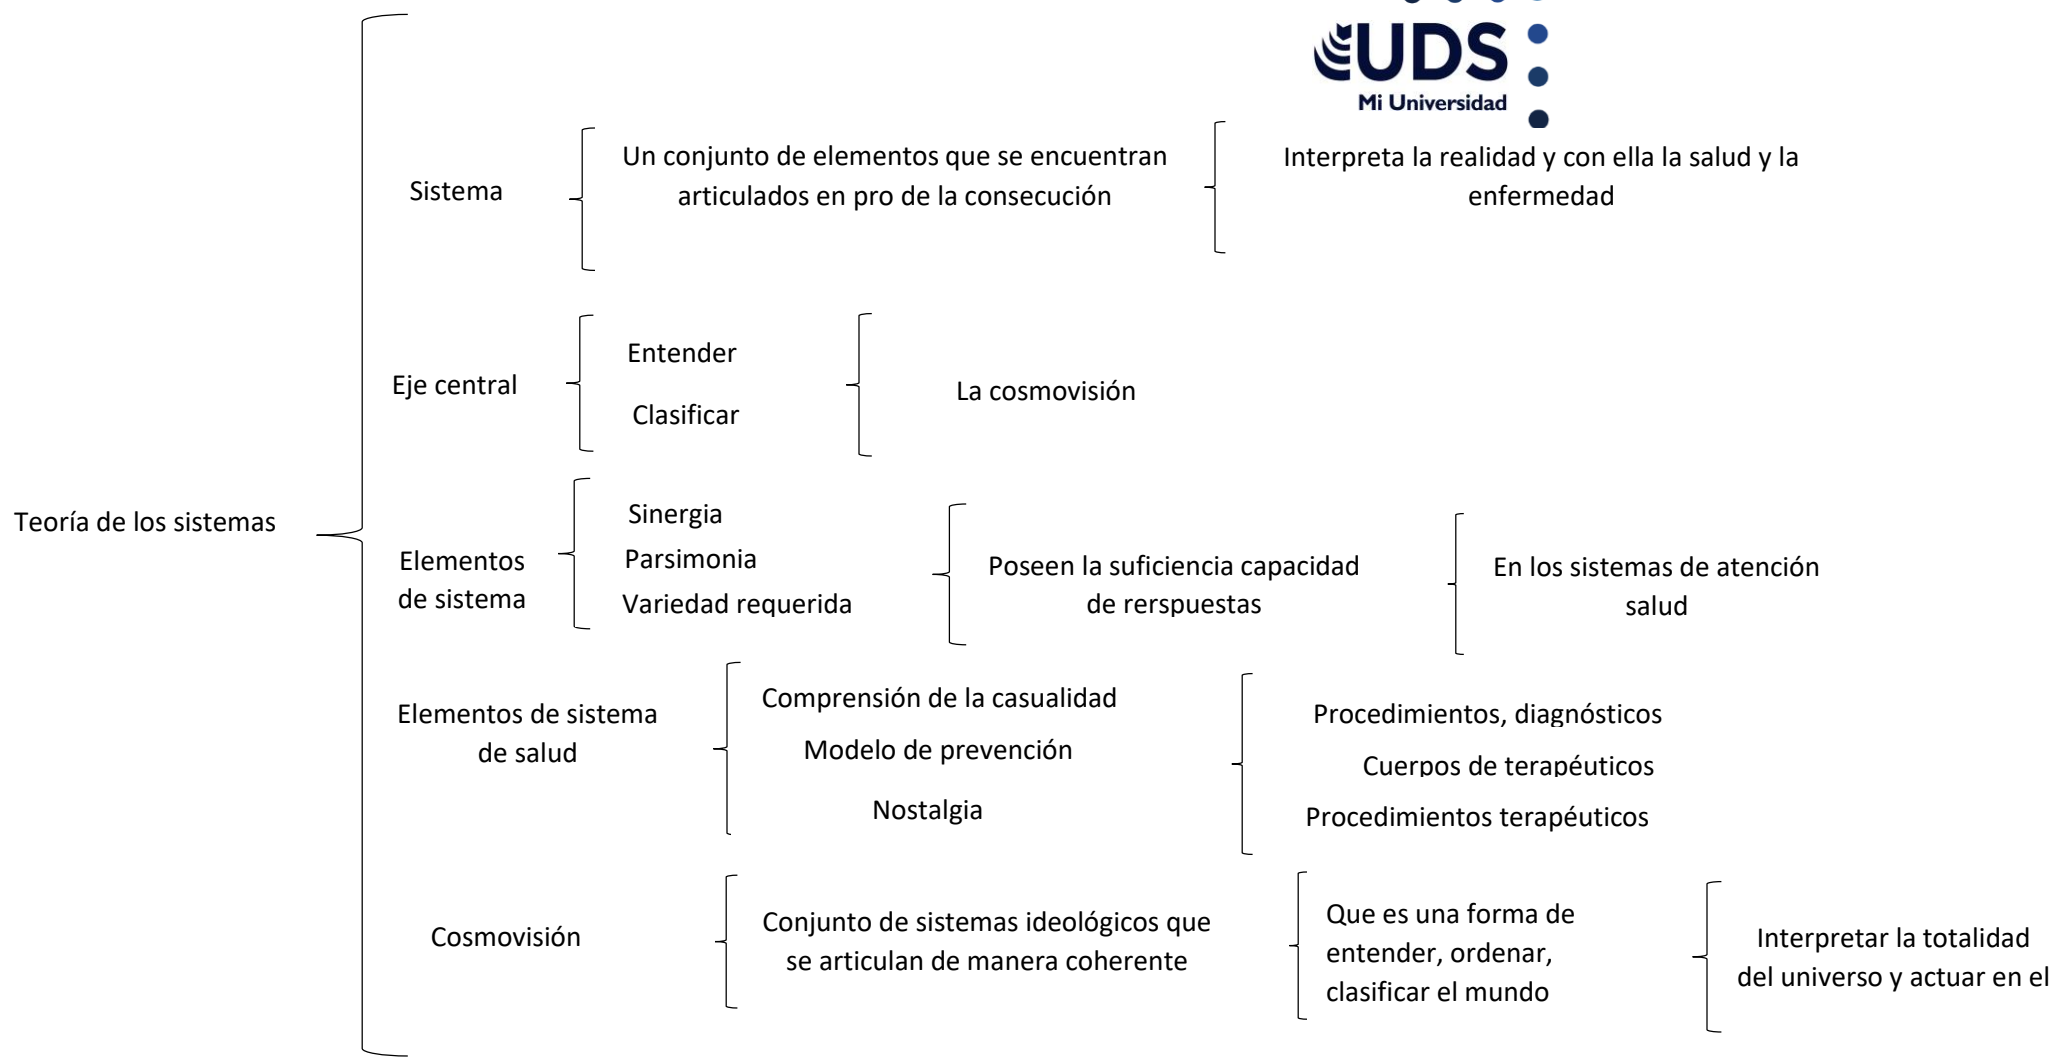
UDS
Mi Universidad

Teoría de los sistemas

Sistema

Un conjunto de elementos que se encuentran articulados en pro de la consecución

Interpreta la realidad y con ella la salud y la enfermedad

Eje central

Entender

Clasificar

La cosmovisión

Elementos de sistema

Sinergia

Parsimonia

Variedad requerida

Poseen la suficiencia capacidad de rerspuestas

En los sistemas de atención salud

Elementos de sistema de salud

Comprensión de la casualidad

Modelo de prevención

Nostalgia

Procedimientos, diagnósticos

Cuerpos de terapéuticos

Procedimientos terapéuticos

Cosmovisión

Conjunto de sistemas ideológicos que se articulan de manera coherente

Que es una forma de entender, ordenar, clasificar el mundo

Interpretar la totalidad del universo y actuar en el